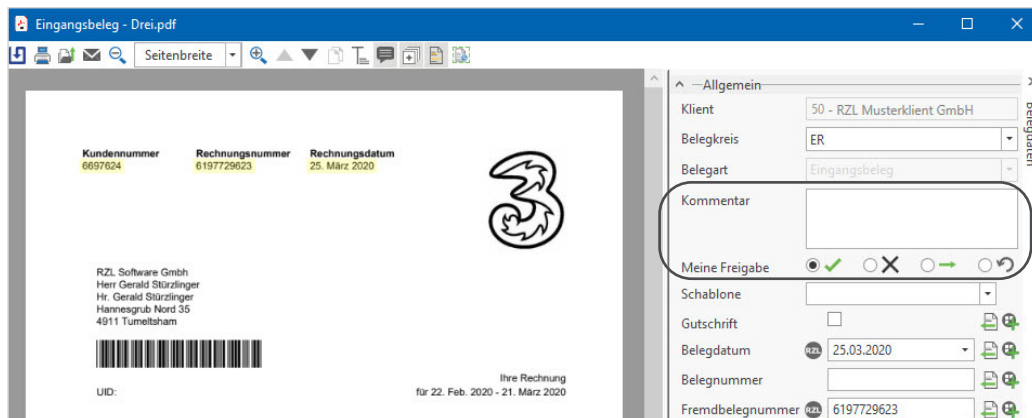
Eingangsbeleg - Drei.pdf

Seitenbreite

Kundennummer
6697624

Rechnungsnummer
6197729623

Rechnungsdatum
25. März 2020

RZL Software Gmbh
Herr Gerald Stürzlinger
Hr. Gerald Stürzlinger
Hannesgrub Nord 35
4911 Tumeltsham

UID:

Ihre Rechnung
für 22. Feb. 2020 - 21. März 2020

Allgemein

Klient | 50 - RZL Musterklient GmbH

Belegkreis | ER

Belegart | Eingangsbeleg

Kommentar

Meine Freigabe

Schablone

Gutschrift

Belegdatum | 25.03.2020

Belegnummer

Fremdbelegnummer | 6197729623

Belegdaten